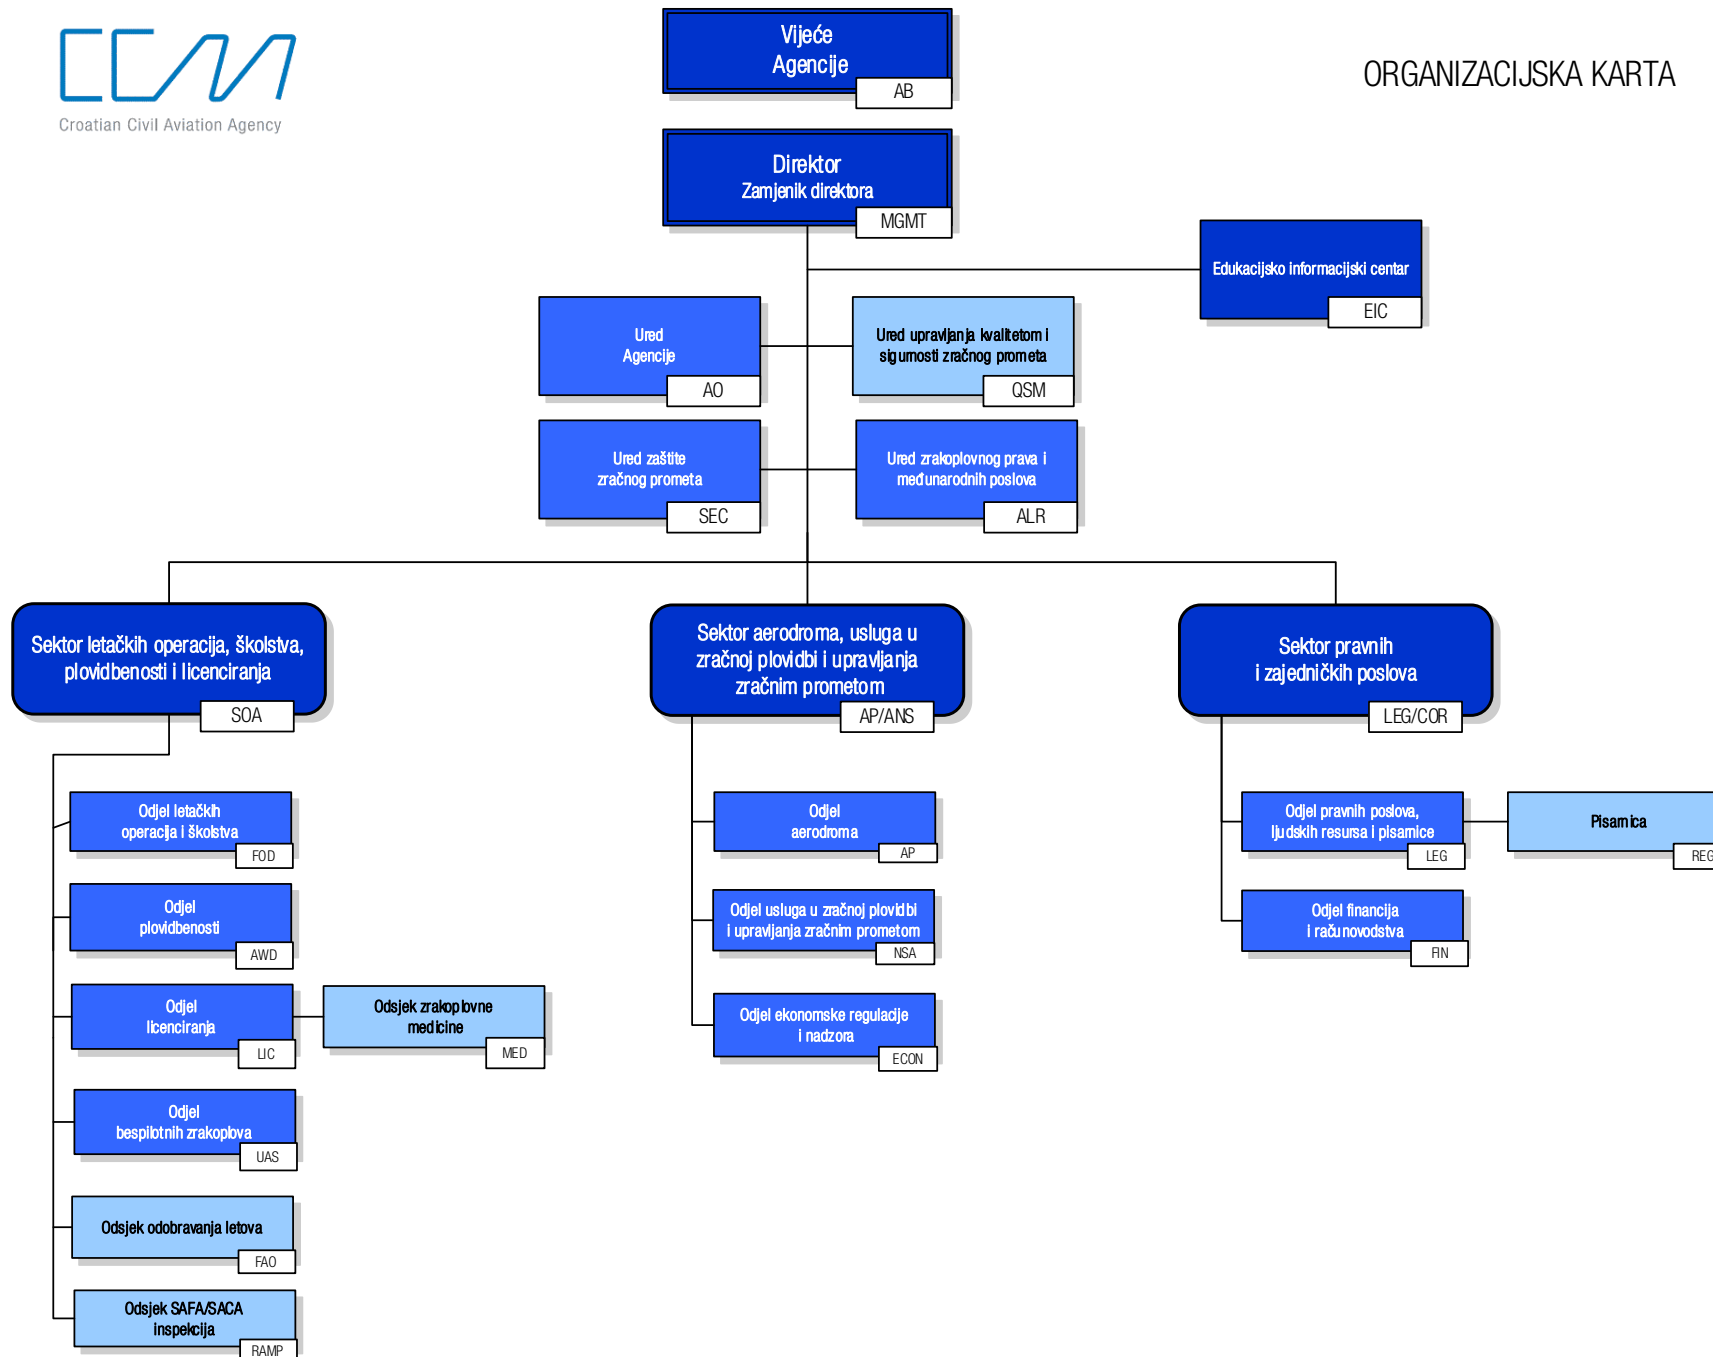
CCAA
Croatian Civil Aviation Agency

Vijeće Agencije
AB

ORGANIZACIJSKA KARTA

Direktor
Zamjenik direktora
MGMT

Edukacijsko informacijski centar
EIC

Ured Agencije
AO

Ured upravljanja kvalitetom i sigurnosti zračnog prometa
QSM

Ured zaštite zračnog prometa
SEC

Ured zrakoplovnog prava i međunarodnih poslova
ALR

Sektor letačkih operacija, školstva, plovidbenosti i licenciranja
SOA

Sektor aerodroma, usluga u zračnoj plovidbi i upravljanja zračnim prometom
AP/ANS

Sektor pravnih i zajedničkih poslova
LEG/COR

Odjel letačkih operacija i školstva
FOD

Odjel plovidbenosti
AWD

Odjel licenciranja
LIC

Odsjek zrakoplovne medicine
MED

Odjel bespilotnih zrakoplova
UAS

Odsjek odobravanja letova
FAO

Odsjek SAFA/SACA inspekcija
RAMP

Odjel aerodroma
AP

Odjel usluga u zračnoj plovidbi i upravljanja zračnim prometom
NSA

Odjel ekonomske regulacije i nadzora
ECON

Odjel pravnih poslova, ljudskih resursa i pisamice
LEG

Pisamica
REG

Odjel financija i računovodstva
FIN